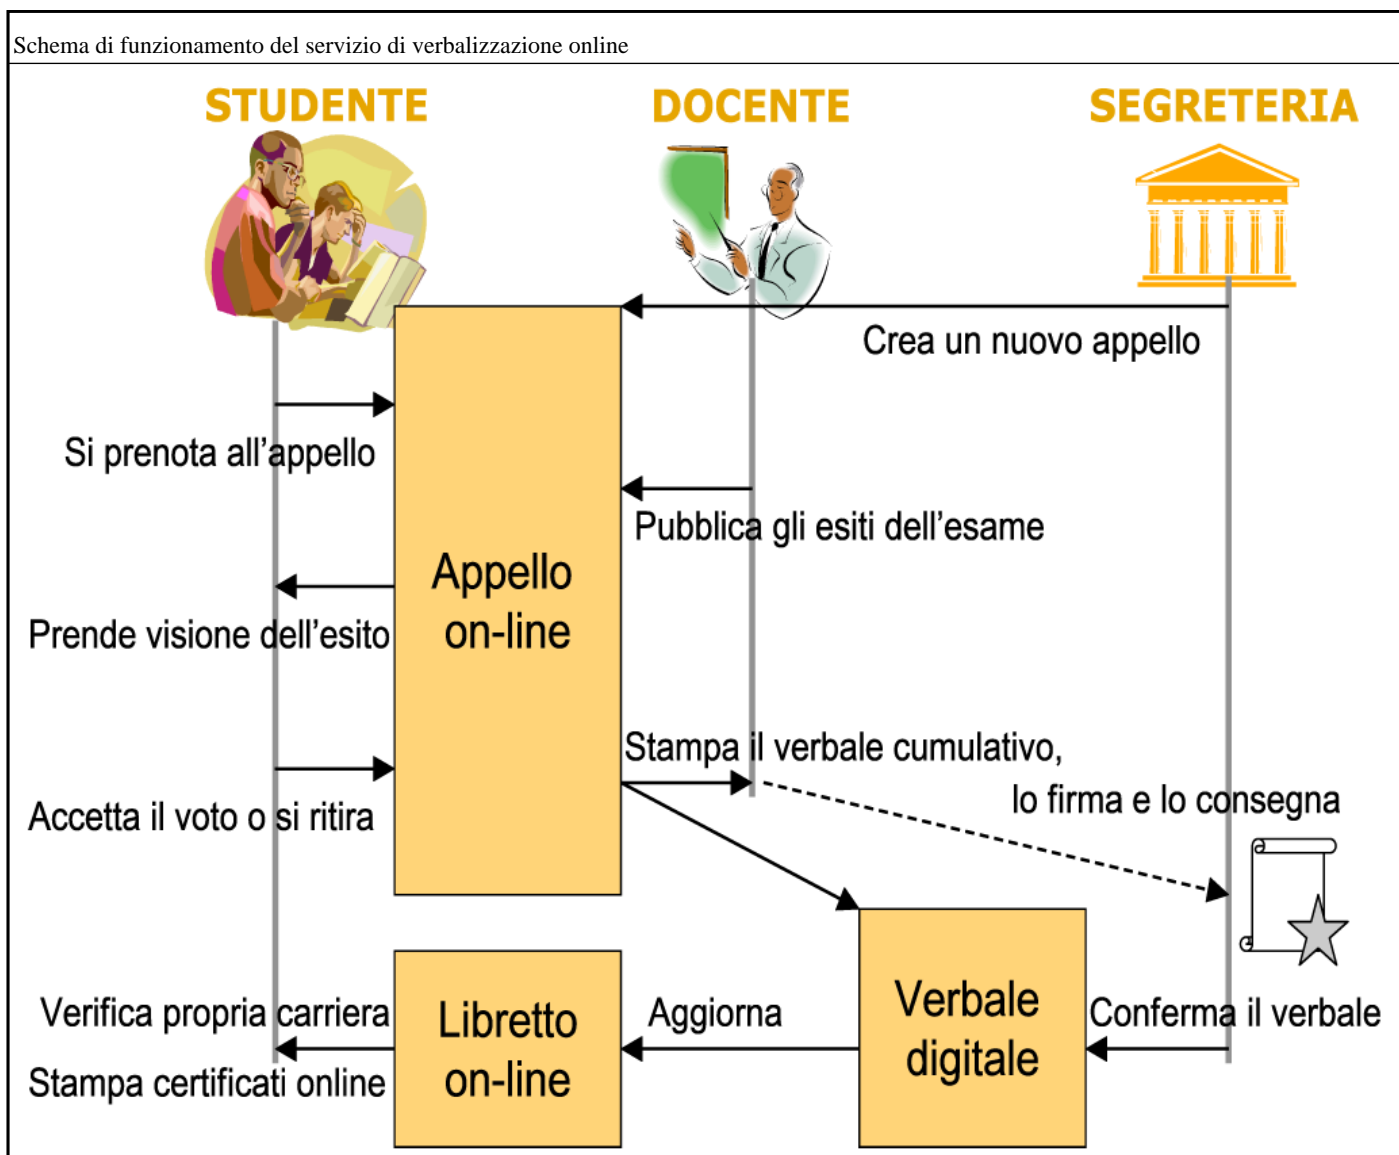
Schema di funzionamento del servizio di verbalizzazione online

STUDENTE

DOCENTE

SEGRETERIA

Crea un nuovo appello

Si prenota all'appello

Pubblica gli esiti dell'esame

Appello on-line

Prende visione dell'esito

Stampa il verbale cumulativo,

lo firma e lo consegna

Accetta il voto o si ritira

Verbale digitale

Verifica propria carriera

Libretto on-line

Aggiorna

Conferma il verbale

Stampa certificati online